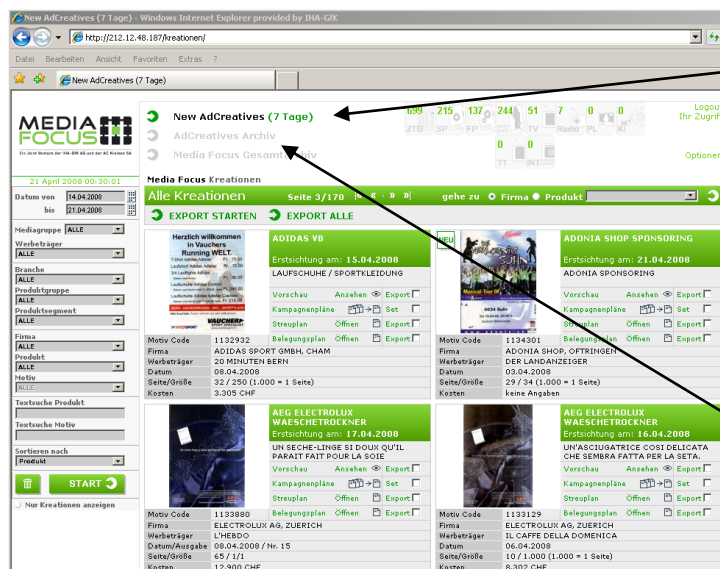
New AdCreatives (7 Tage) - Windows Internet Explorer provided by IHA-GfK

http://212.12.48.187/kreationen/

Datei Bearbeiten Ansicht Favoriten Extras ?

New AdCreatives (7 Tage)

MEDIA FOCUS
Ein Joint Venture der IHA-GfK AG und der AC Nielsen SA

New AdCreatives (7 Tage)
AdCreatives Archiv
Media Focus Gesamt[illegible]

699 ZTG 215 SP 137 FP 244 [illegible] 51 TV 7 Radio 0 PL 0 KI
0 TT 0 INT

Logout
Ihr Zugrif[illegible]
Optionen

21 April 2008 00:30:01

Datum von 14.04.2008
bis 21.04.2008

Mediagruppe ALLE
Werbeträger ALLE
Branche ALLE
Produktgruppe ALLE
Produktsegment ALLE
Firma ALLE
Produkt ALLE
Motiv ALLE
Textsuche Produkt
Textsuche Motiv
Sortieren nach Produkt

START

Nur Kreationen anzeigen

Media Focus Kreationen

Alle Kreationen Seite 3/170 gehe zu Firma Produkt

EXPORT STARTEN EXPORT ALLE

ADIDAS V8
Erstsichtung am: 15.04.2008
LAUFSCHUHE / SPORTKLEIDUNG
Vorschau Ansehen Export
Kampagnenpläne Set
Streuplan Öffnen Export
Belegungsplan Öffnen Export

| Motiv Code | 1132932 |
|---|---|
| Firma | ADIDAS SPORT GMBH, CHAM |
| Werbeträger | 20 MINUTEN BERN |
| Datum | 08.04.2008 |
| Seite/Größe | 32 / 250 (1.000 = 1 Seite) |
| Kosten | 3.305 CHF |

ADONIA SHOP SPONSORING
Erstsichtung am: 21.04.2008
ADONIA SPONSORING
Vorschau Ansehen Export
Kampagnenpläne Set
Streuplan Öffnen Export
Belegungsplan Öffnen Export

| Motiv Code | 1134301 |
|---|---|
| Firma | ADONIA SHOP, OFTRINGEN |
| Werbeträger | DER LANDANZEIGER |
| Datum | 03.04.2008 |
| Seite/Größe | 29 / 34 (1.000 = 1 Seite) |
| Kosten | keine Angaben |

AEG ELECTROLUX WAESCHETROCKNER
Erstsichtung am: 17.04.2008
UN SECHE-LINGE SI DOUX QU'IL PARAIT FAIT POUR LA SOIE
Vorschau Ansehen Export
Kampagnenpläne Set
Streuplan Öffnen Export
Belegungsplan Öffnen Export

| Motiv Code | 1133880 |
|---|---|
| Firma | ELECTROLUX AG, ZUERICH |
| Werbeträger | L'HEBDO |
| Datum/Ausgabe | 08.04.2008 / Nr. 15 |
| Seite/Größe | 65 / 1/1 |
| Kosten | 12.900 CHF |

AEG ELECTROLUX WAESCHETROCKNER
Erstsichtung am: 16.04.2008
UN'ASCIUGATRICE COSI DELICATA CHE SEMBRA FATTA PER LA SETA.
Vorschau Ansehen Export
Kampagnenpläne Set
Streuplan Öffnen Export
Belegungsplan Öffnen Export

| Motiv Code | 1133129 |
|---|---|
| Firma | ELECTROLUX AG, ZUERICH |
| Werbeträger | IL CAFFE DELLA DOMENICA |
| Datum | 06.04.2008 |
| Seite/Größe | 10 / 1.000 (1.000 = 1 Seite) |
| Kosten | 8.302 CHF |